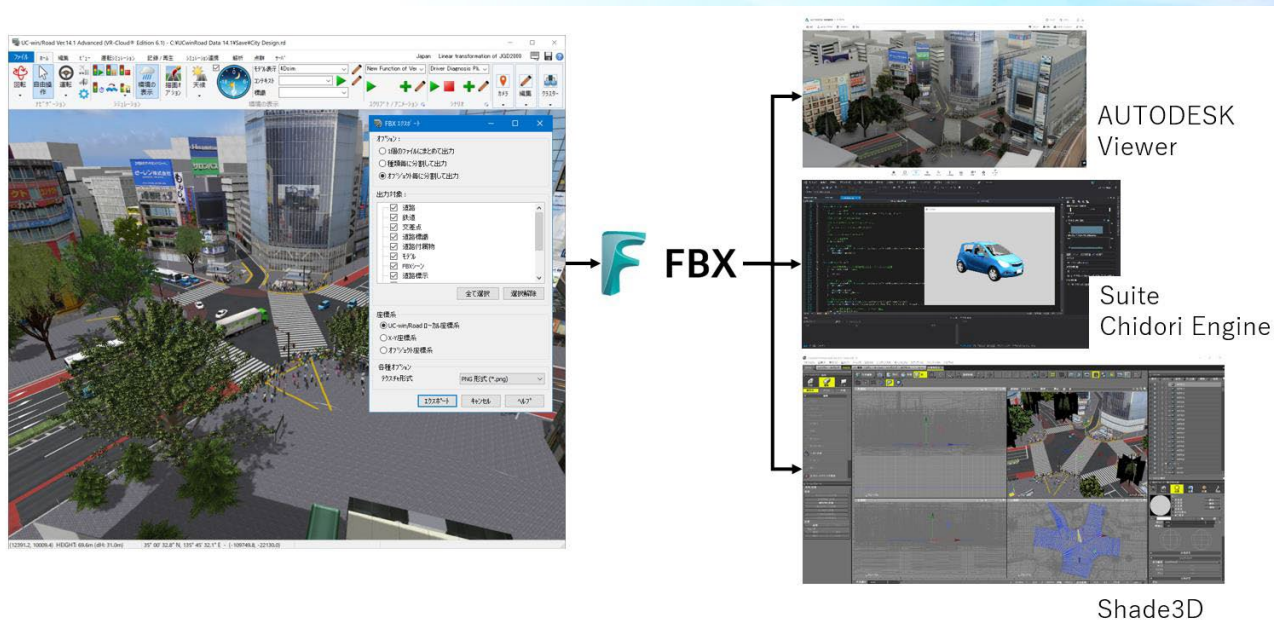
UC-win/Road Ver.14.1 Advanced (VR-Cloud® Edition 6.1) - C:¥UCwinRoad Data 14.1¥Save¥City Design.rd

Japan Linear transformation of JGD2000

ファイル ホーム 編集 ビュー 運転シミュレーション 記録/再生 シミュレーション連携 解析 表示 ツール

回転 自由操作 運転 環境の表示 描画オプション 天候

モデル表示 3Dcm
コンテキスト
標識

New Function of Ve Driver Diagnosis Pk

カメラ 編集 クラスター

FBX エクスポート

オプション：
1個のファイルにまとめて出力
種類毎に分割して出力
オブジェクト毎に分割して出力

出力対象：
道路
鉄道
交差点
道路標識
道路付属物
モデル
FBXシーン
道路標示

全て選択 選択解除

座標系
UC-win/Roadローカル座標系
X-Y座標系
オブジェクト座標系

各種オプション
テクスチャ形式 PNG 形式 (*.png)

エクスポート キャンセル ヘルプ

FBX

AUTODESK Viewer

Suite Chidori Engine

Shade3D